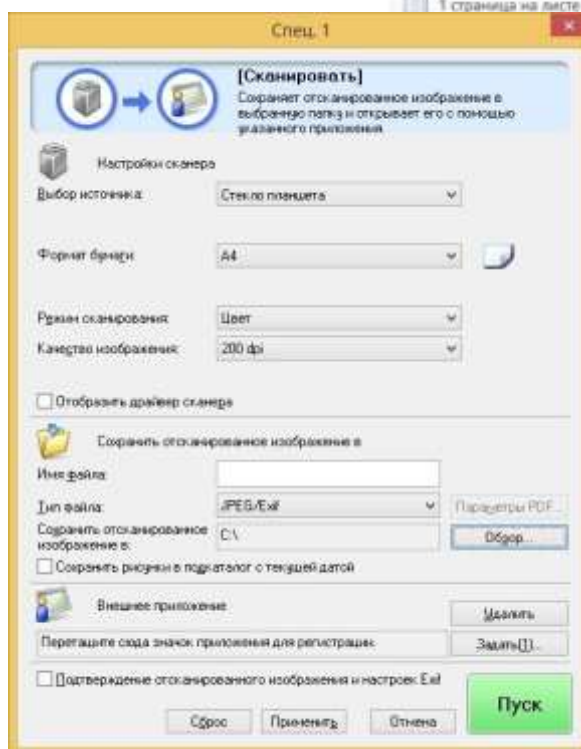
1 страница на листе

Спец. 1

[Сканировать]
Сохраняет отсканированное изображение в выбранную папку и открывает его с помощью указанного приложения.

Настройки сканера

Выбор источника: Стекло планшета

Формат бумаги: A4

Режим сканирования: Цвет

Качество изображения: 200 dpi

Отобразить драйвер сканера

Сохранить отсканированное изображение в

Имя файла:

Тип файла: JPEG/Exif Параметры PDF...

Сохранить отсканированное изображение в: C:\ Обзор...

Сохранить рисунки в подкаталог с текущей датой

Внешнее приложение Удалить

Перетащите сюда значок приложения для регистрации. Задать(1)...

Подтверждение отсканированного изображения и настроек Exif

Сброс Применить Отмена Пуск